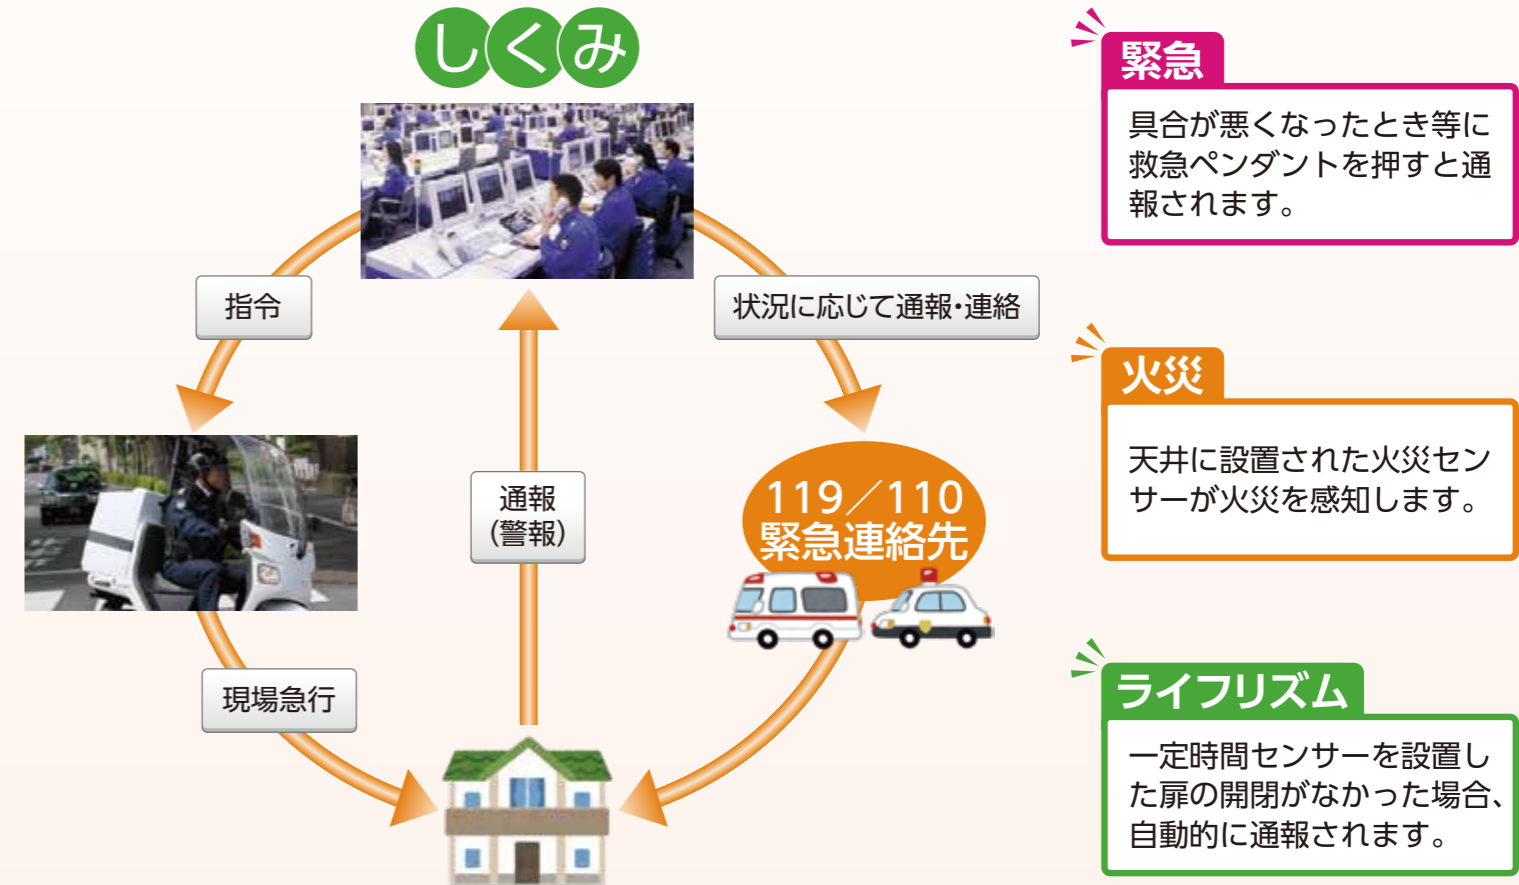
しくみ

指令

状況に応じて通報・連絡

通報
（警報）

119／110
緊急連絡先

現場急行

緊急

具合が悪くなったとき等に救急ペンダントを押すと通報されます。

火災

天井に設置された火災センサーが火災を感知します。

ライフリズム

一定時間センサーを設置した扉の開閉がなかった場合、自動的に通報されます。